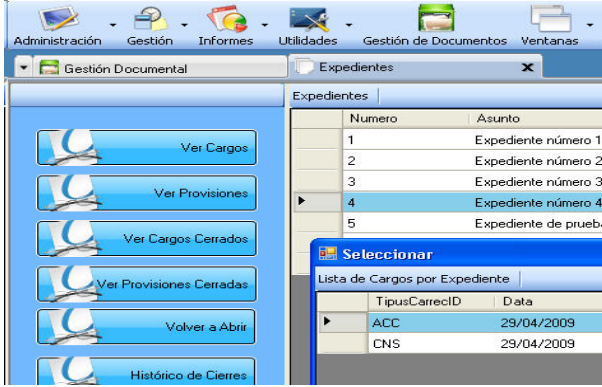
Administración Gestión Informes Utilidades Gestión de Documentos Ventanas

Gestión Documental

Expedientes

Ver Cargos

Ver Provisiones

Ver Cargos Cerrados

Ver Provisiones Cerradas

Volver a Abrir

Histórico de Cierres

Expedientes

| | Numero | Asunto |
|---|---|---|
| | 1 | Expediente número 1 |
| | 2 | Expediente número 2 |
| | 3 | Expediente número 3 |
| ▶ | 4 | Expediente número 4 |
| | 5 | Expediente de prueba |

Seleccionar

Lista de Cargos por Expediente

| | TipusCarrecID | Data |
|---|---|---|
| ▶ | ACC | 29/04/2009 |
| | CNS | 29/04/2009 |